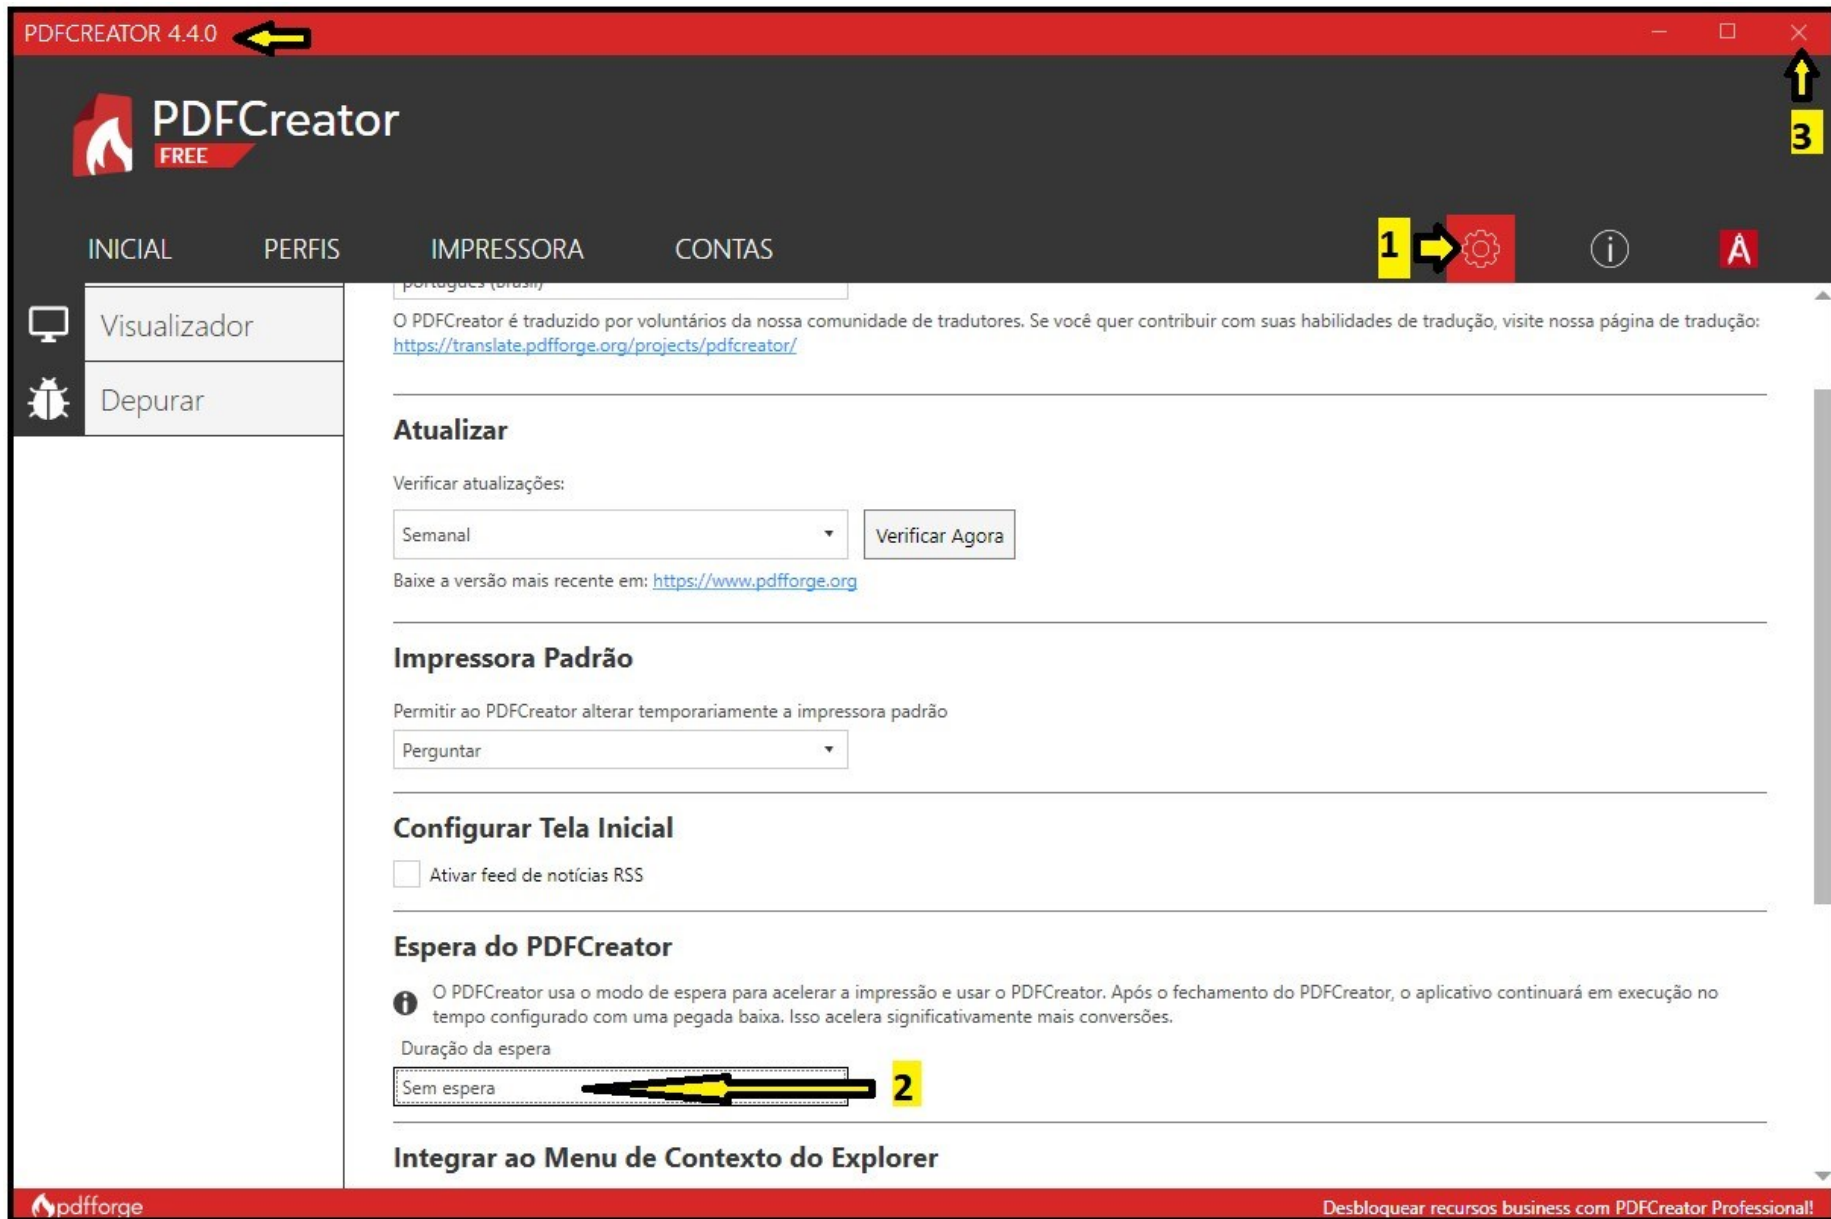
PDFCREATOR 4.4.0

3

PDFCreator
FREE

INICIAL PERFIS IMPRESSORA CONTAS

1

Visualizador

Depurar

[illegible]

O PDFCreator é traduzido por voluntários da nossa comunidade de tradutores. Se você quer contribuir com suas habilidades de tradução, visite nossa página de tradução: https://translate.pdfforge.org/projects/pdfcreator/

Atualizar

Verificar atualizações:

Semanal

Verificar Agora

Baixe a versão mais recente em: https://www.pdfforge.org

Impressora Padrão

Permitir ao PDFCreator alterar temporariamente a impressora padrão

Perguntar

Configurar Tela Inicial

Ativar feed de notícias RSS

Espera do PDFCreator

O PDFCreator usa o modo de espera para acelerar a impressão e usar o PDFCreator. Após o fechamento do PDFCreator, o aplicativo continuará em execução no tempo configurado com uma pegada baixa. Isso acelera significativamente mais conversões.

Duração da espera

Sem espera

2

Integrar ao Menu de Contexto do Explorer

pdfforge

Desbloquear recursos business com PDFCreator Professional!